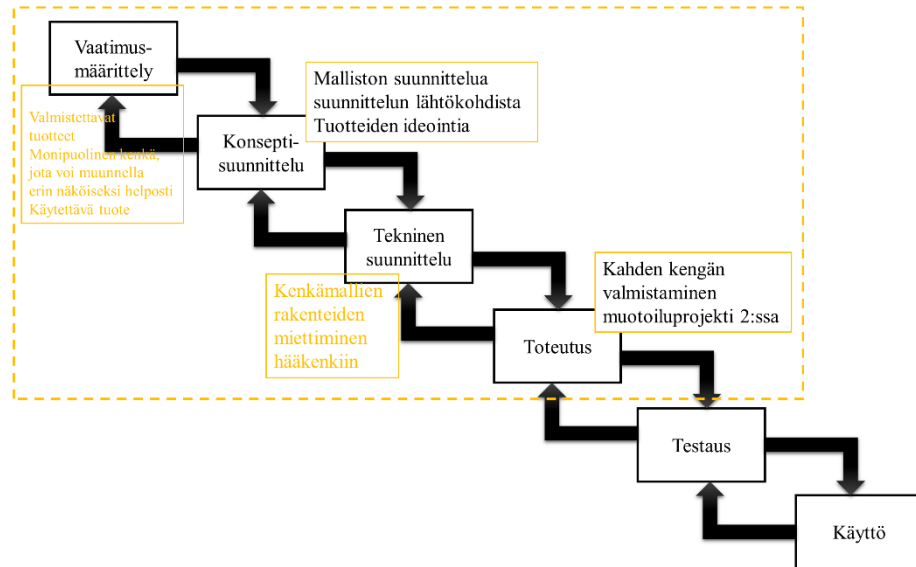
Vaatimusmäärittely

Valmistettavat tuotteet
Monipuolinen kenkä, jota voi muunnella erin näköiseksi helposti
Käytettävä tuote

Malliston suunnittelua suunnittelun lähtökohdista
Tuotteiden ideointia

Konseptisuunnittelu

Tekninen suunnittelu

Kenkämallien rakenteiden miettiminen hääkenkiin

Kahden kengän valmistaminen muotoiluprojekti 2:ssa

Toteutus

Testaus

Käyttö